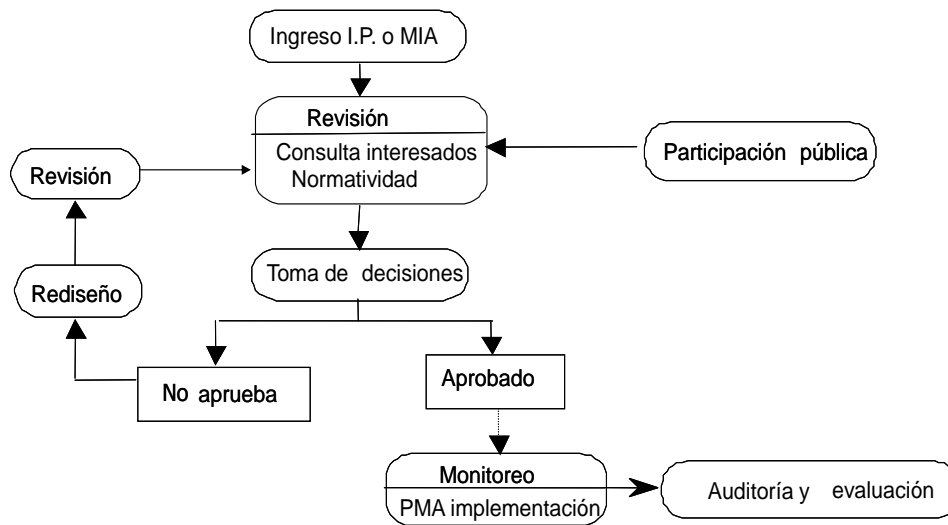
Ingreso I.P. o MIA

Revisión

Consulta interesados
Normatividad

Participación pública

Revisión

Toma de decisiones

Rediseño

No aprueba

Aprobado

Monitoreo

PMA implementación

Auditoría y evaluación